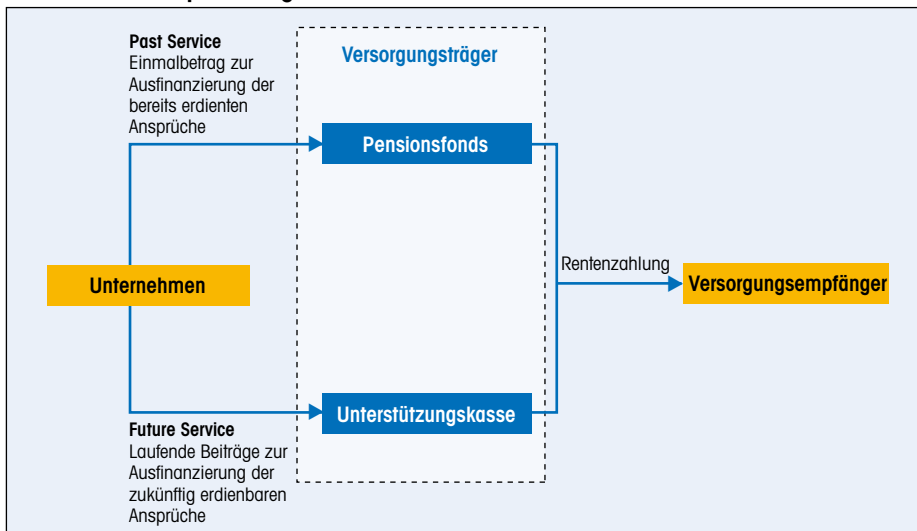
Past Service
Einmalbetrag zur Ausfinanzierung der bereits erdienten Ansprüche

Versorgungsträger

Pensionsfonds

Unternehmen

Rentenzahlung

Versorgungsempfänger

Unterstützungskasse

Future Service
Laufende Beiträge zur Ausfinanzierung der zukünftig erdienbaren Ansprüche